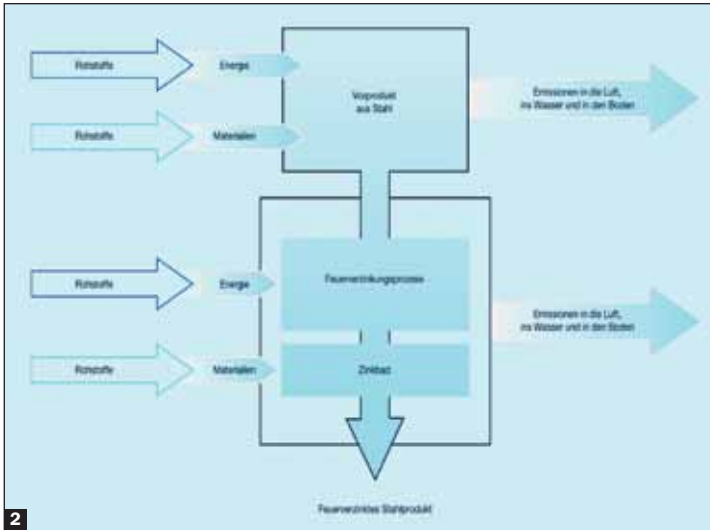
Rohstoffe

Energie

Rohstoffe

Materialien

Vorprodukt aus Stahl

Emissionen in die Luft, ins Wasser und in den Boden

Rohstoffe

Energie

Rohstoffe

Materialien

Feuerverzinkungsprozess

Zinkbad

Emissionen in die Luft, ins Wasser und in den Boden

Feuerverzinktes Stahlprodukt

2